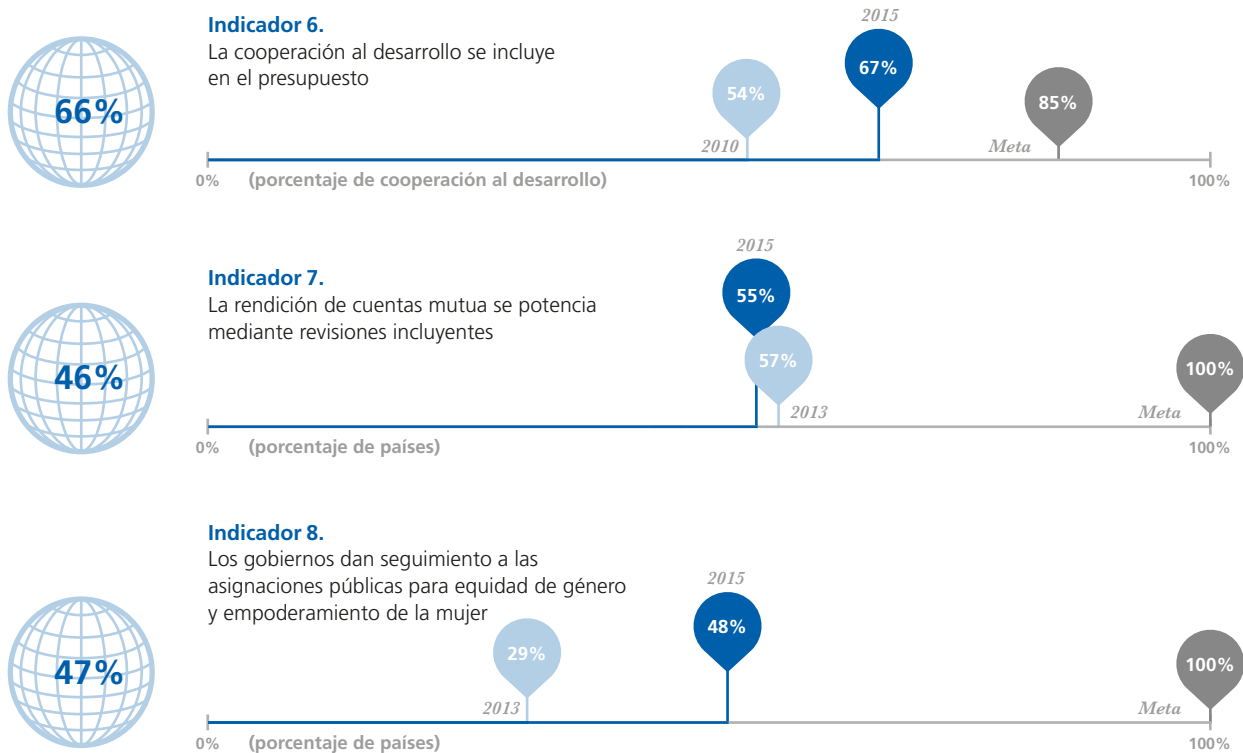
66%

Indicador 6.
La cooperación al desarrollo se incluye en el presupuesto

2015
67%
54%
2010
85%
Meta
0% (porcentaje de cooperación al desarrollo) 100%

46%

Indicador 7.
La rendición de cuentas mutua se potencia mediante revisiones incluyentes

2015
55%
57%
2013
100%
Meta
0% (porcentaje de países) 100%

47%

Indicador 8.
Los gobiernos dan seguimiento a las asignaciones públicas para equidad de género y empoderamiento de la mujer

2015
48%
29%
2013
100%
Meta
0% (porcentaje de países) 100%